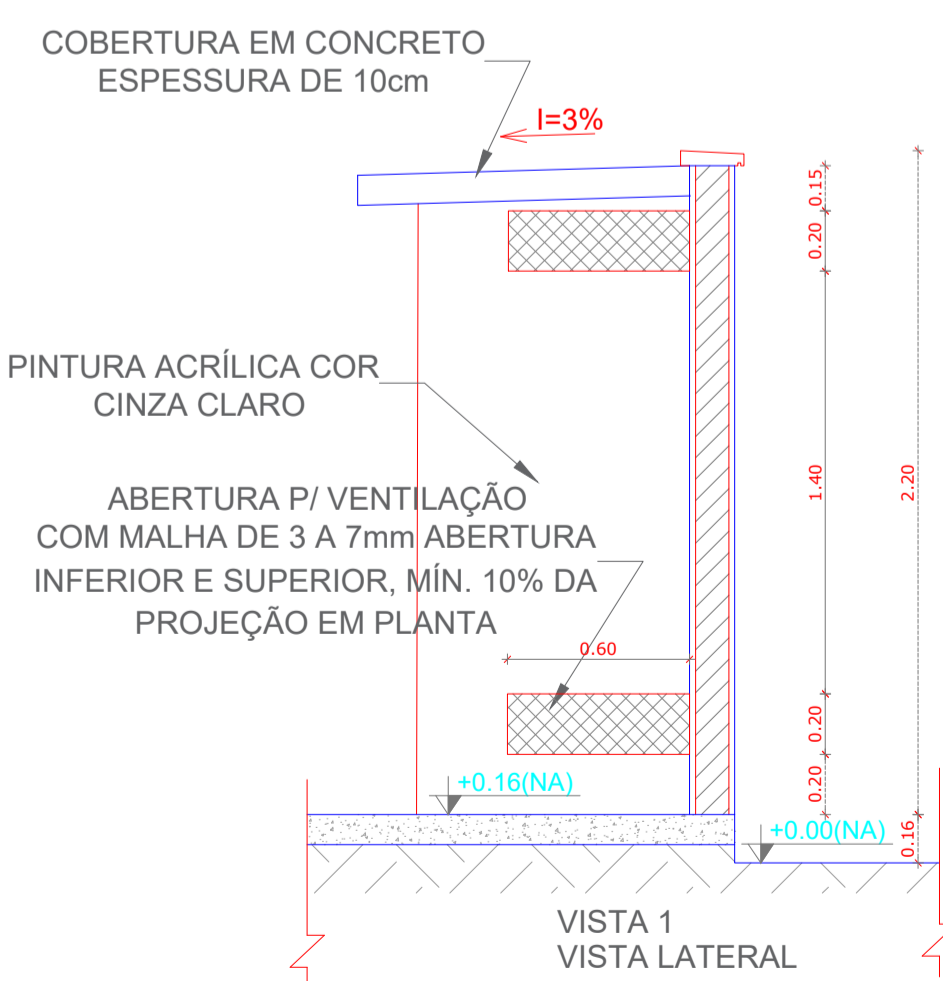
COBERTURA EM CONCRETO
ESPESSURA DE 10cm

I=3%

PINTURA ACRÍLICA COR
CINZA CLARO

ABERTURA P/ VENTILAÇÃO
COM MALHA DE 3 A 7mm ABERTURA
INFERIOR E SUPERIOR, MÍN. 10% DA
PROJEÇÃO EM PLANTA

0.60

+0.16(NA)

+0.00(NA)

0.15
0.20
1.40
0.20
0.20
0.16
2.20

VISTA 1
VISTA LATERAL